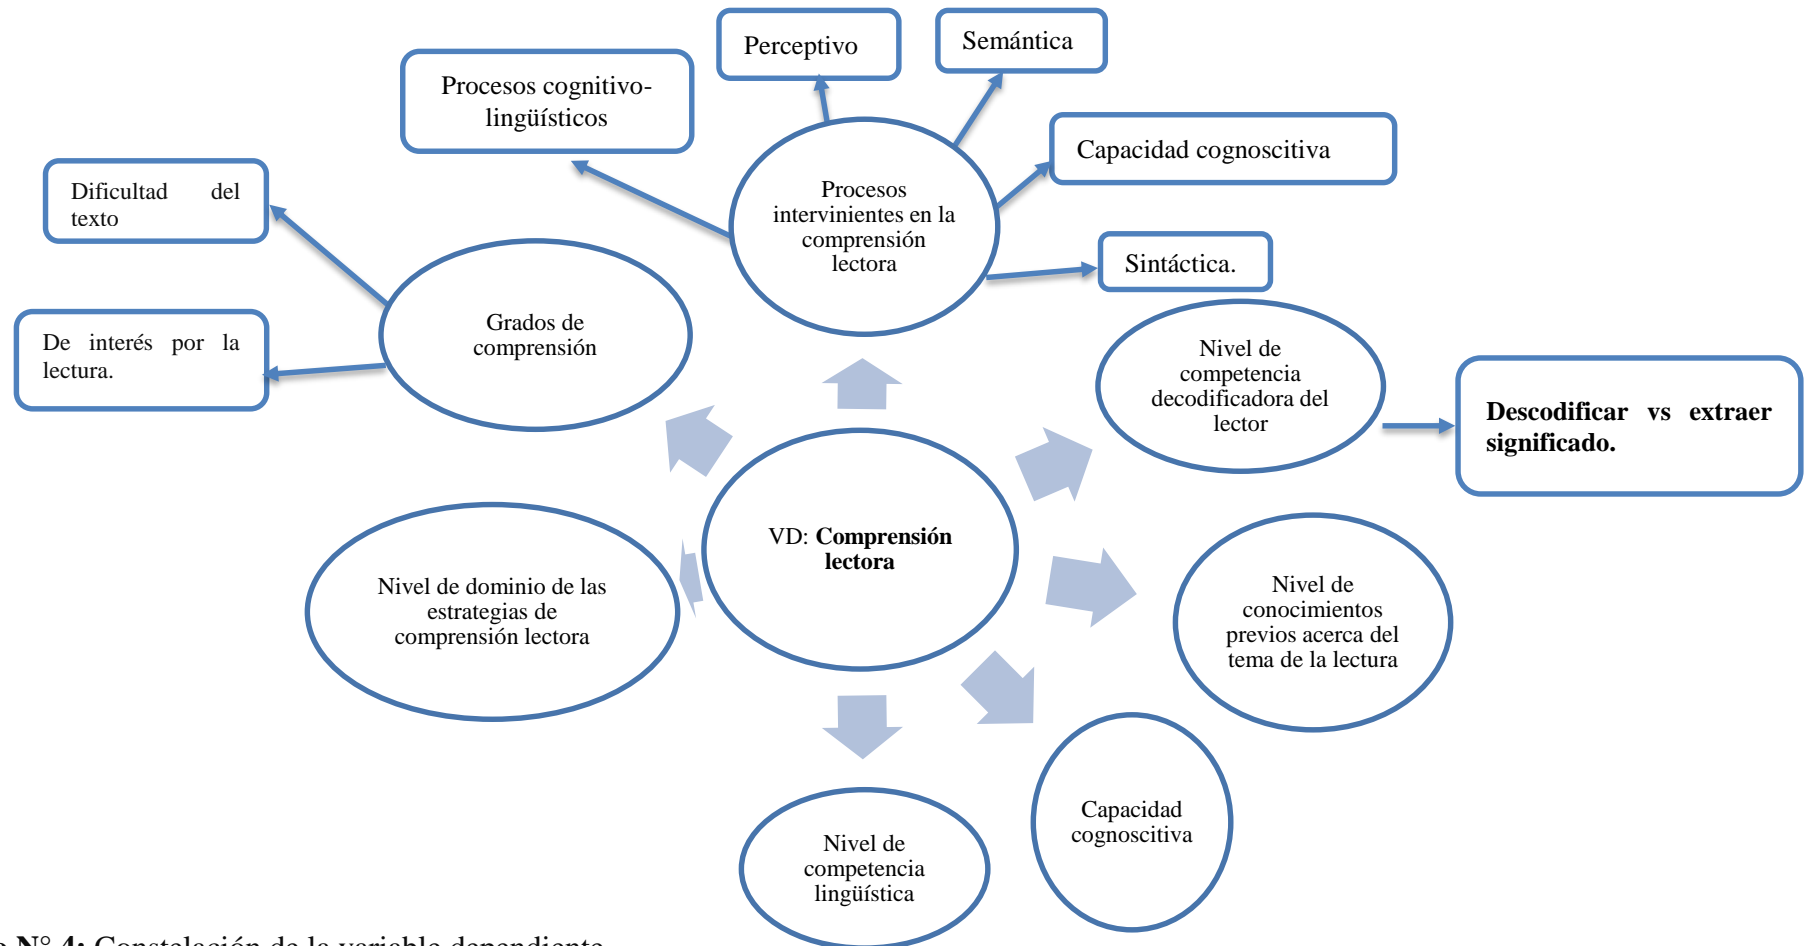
Perceptivo

Semántica

Procesos cognitivo-lingüísticos

Capacidad cognoscitiva

Dificultad del texto

Procesos intervinientes en la comprensión lectora

Sintáctica.

Grados de comprensión

De interés por la lectura.

Nivel de competencia decodificadora del lector

Descodificar vs extraer significado.

VD: **Comprensión lectora**

Nivel de dominio de las estrategias de comprensión lectora

Nivel de conocimientos previos acerca del tema de la lectura

Capacidad cognoscitiva

Nivel de competencia lingüística

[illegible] N° 4: Constelación de la variable dependiente